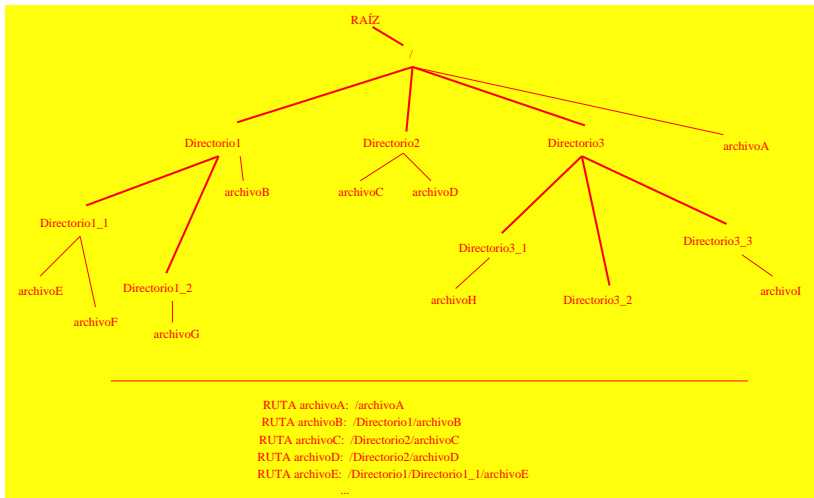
RAÍZ

/

Directorio1

Directorio2

Directorio3

archivoA

archivoB

archivoC

archivoD

Directorio1_1

Directorio3_1

Directorio3_3

archivoE

Directorio1_2

archivoH

Directorio3_2

archivoI

archivoF

archivoG

RUTA archivoA: /archivoA
RUTA archivoB: /Directorio1/archivoB
RUTA archivoC: /Directorio2/archivoC
RUTA archivoD: /Directorio2/archivoD
RUTA archivoE: /Directorio1/Directorio1_1/archivoE
...